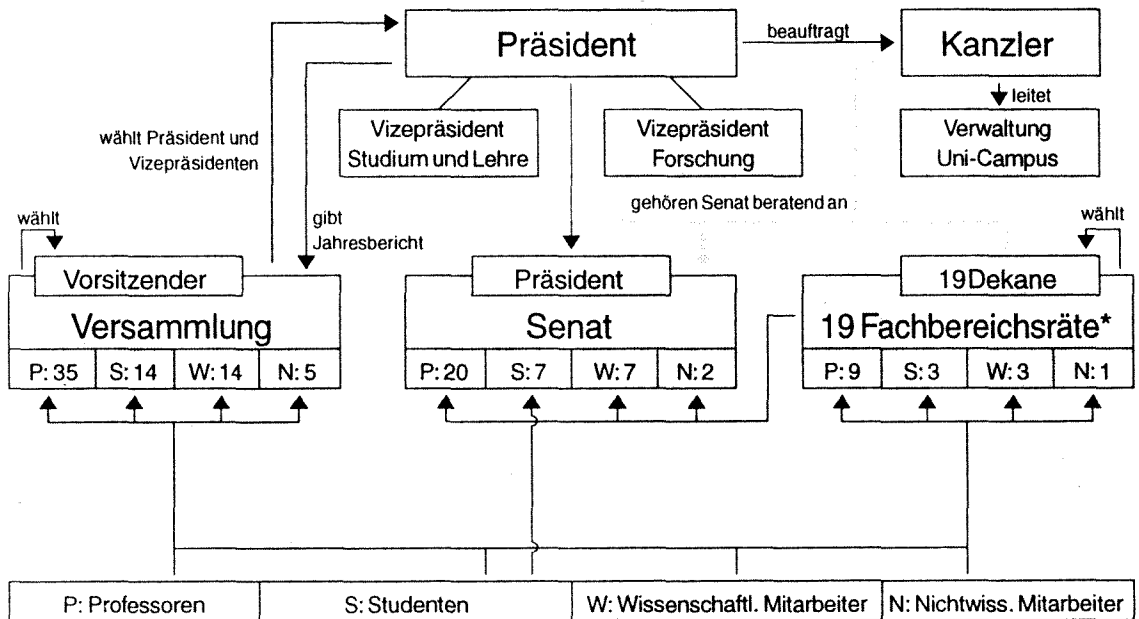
Präsident

beauftragt

Kanzler

leitet

Verwaltung Uni-Campus

Vizepräsident Studium und Lehre

Vizepräsident Forschung

gehören Senat beratend an

wählt Präsident und Vizepräsidenten

gibt Jahresbericht

wählt

Vorsitzender

Versammlung

| P: 35 | S: 14 | W: 14 | N: 5 |
|---|---|---|---|

Präsident

Senat

| P: 20 | S: 7 | W: 7 | N: 2 |
|---|---|---|---|

wählt

19 Dekane

19 Fachbereichsräte*

| P: 9 | S: 3 | W: 3 | N: 1 |
|---|---|---|---|

| P: Professoren | S: Studenten | W: Wissenschaftl. Mitarbeiter | N: Nichtwiss. Mitarbeiter |
|---|---|---|---|